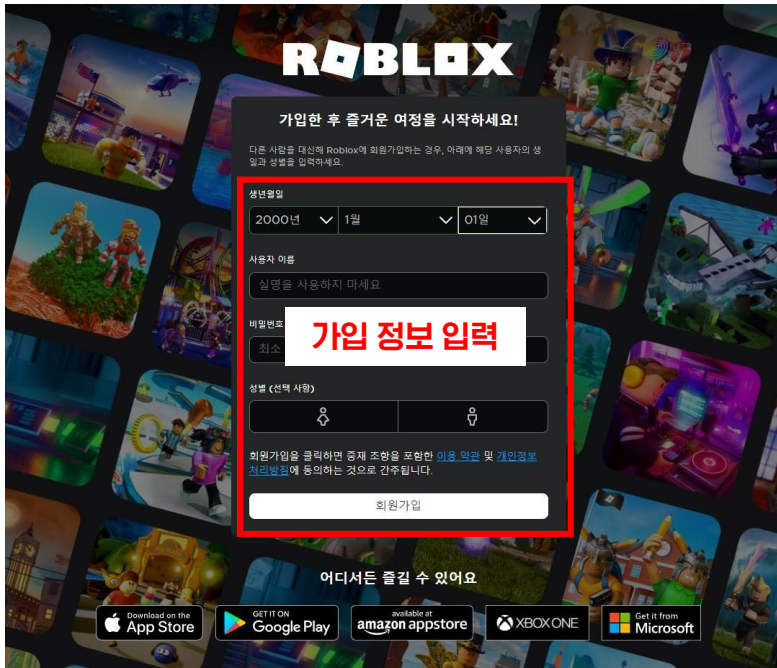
ROBLOX

가입한 후 즐거운 여정을 시작하세요!

다른 사람을 대신해 Roblox에 회원가입하는 경우, 아래에 해당 사용자의 생일과 성별을 입력하세요.

생년월일

2000년 1월 01일

사용자 이름

실명을 사용하지 마세요

비밀번호

최소

가입 정보 입력

성별 (선택 사항)

회원가입을 클릭하면 중재 조항을 포함한 이용 약관 및 개인정보 처리방침에 동의하는 것으로 간주됩니다.

회원가입

어디서든 즐길 수 있어요

Download on the App Store

GET IT ON Google Play

available at amazon appstore

XBOX ONE

Get it from Microsoft